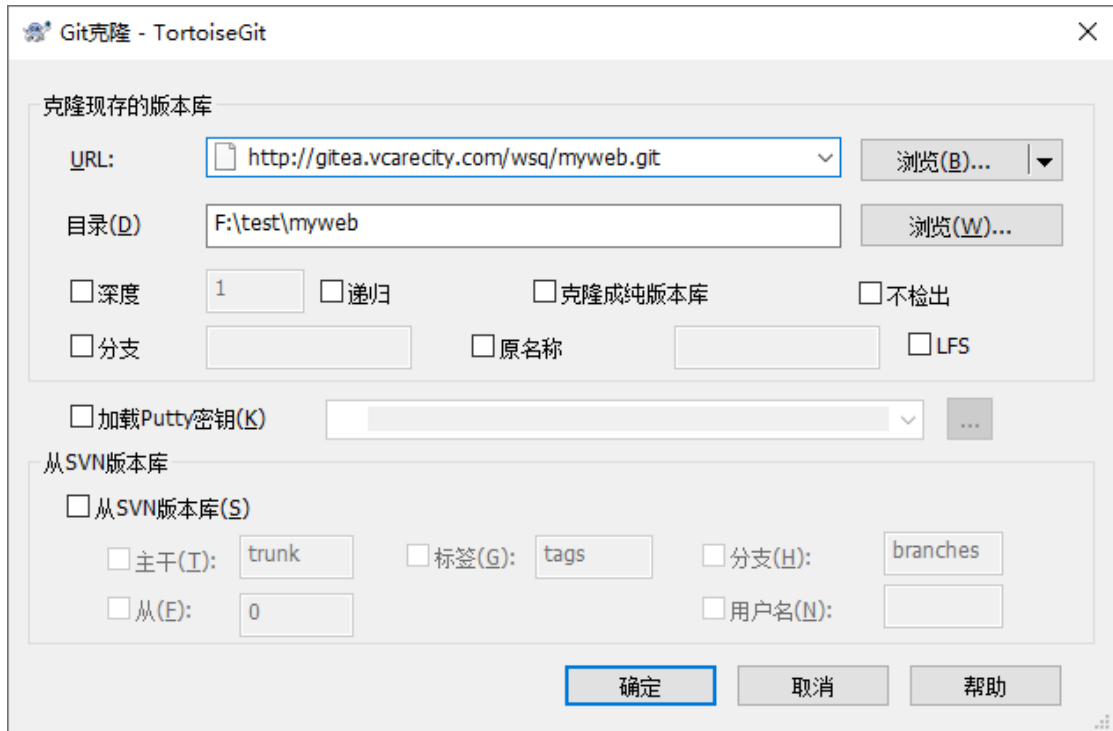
Git克隆 - TortoiseGit
×

克隆现存的版本库

URL: http://gitea.vcarecity.com/wsq/myweb.git
浏览(B)...

目录(D) F:\test\myweb
浏览(W)...

深度 1
递归
克隆成纯版本库
不检出

分支
原名称
LFS

加载Putty密钥(K)
...

从SVN版本库

从SVN版本库(S)

主干(T): trunk
标签(G): tags
分支(H): branches

从(F): 0
用户名(N):

确定
取消
帮助